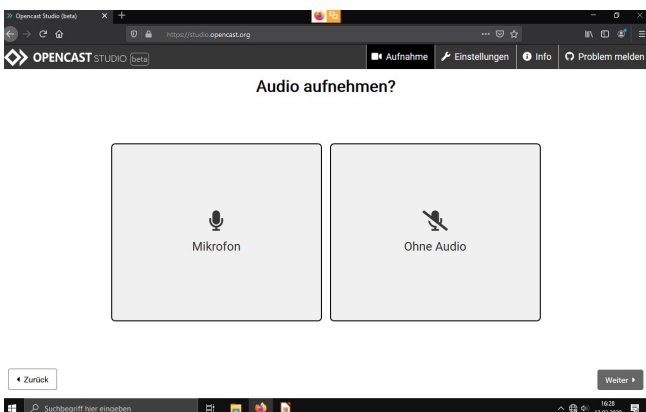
Opencast Studio (beta)

https://studio.opencast.org

OPENCAST STUDIO beta

Aufnahme

Einstellungen

Info

Problem melden

Audio aufnehmen?

Mikrofon

Ohne Audio

◂ Zurück

Weiter ▸

Suchbegriff hier eingeben

16:28